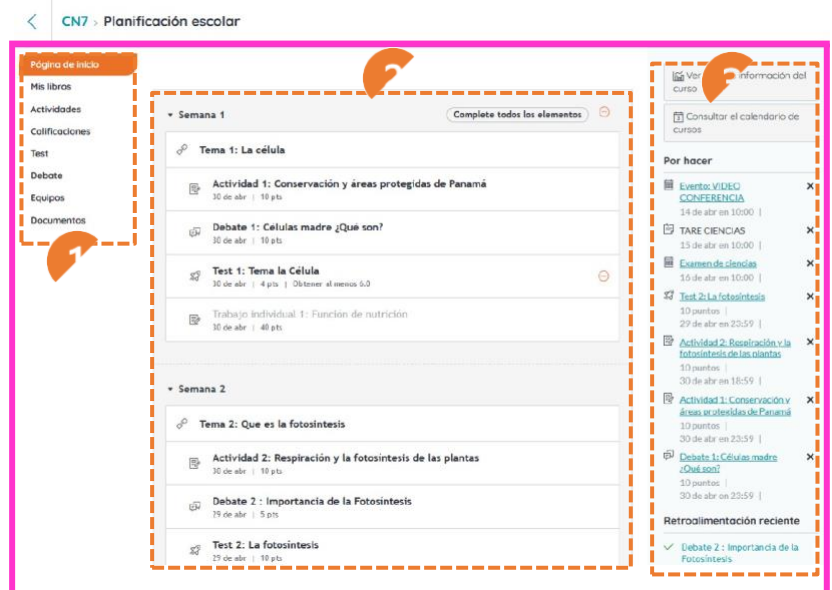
CN7 › Planificación escolar

Página de inicio
Mis libros
Actividades
Calificaciones
Test
Debate
Equipos
Documentos

1

2

Semana 1
Complete todos los elementos

Tema 1: La célula

Actividad 1: Conservación y áreas protegidas de Panamá
30 de abr | 10 pts

Debate 1: Células madre ¿Qué son?
30 de abr | 10 pts

Test 1: Tema la Célula
30 de abr | 4 pts | Obtener al menos 6.0

Trabajo individual 1: Función de nutrición
30 de abr | 40 pts

Semana 2

Tema 2: Que es la fotosintesis

Actividad 2: Respiración y la fotosintesis de las plantas
30 de abr | 10 pts

Debate 2 : Importancia de la Fotosíntesis
29 de abr | 5 pts

Test 2: La fotosintesis
29 de abr | 10 pts

3

Ver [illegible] información del curso

Consultar el calendario de cursos

Por hacer

Evento: VIDEO CONFERENCIA
14 de abr en 10:00 |

TARE CIENCIAS
15 de abr en 10:00 |

Examen de ciencias
16 de abr en 10:00 |

Test 2: La fotosintesis
10 puntos |
29 de abr en 23:59 |

Actividad 2: Respiración y la fotosintesis de las plantas
10 puntos |
30 de abr en 18:59 |

Actividad 1: Conservación y áreas protegidas de Panamá
10 puntos |
30 de abr en 23:59 |

Debate 1: Células madre ¿Qué son?
10 puntos |
30 de abr en 23:59 |

Retroalimentación reciente

Debate 2 : Importancia de la Fotosíntesis